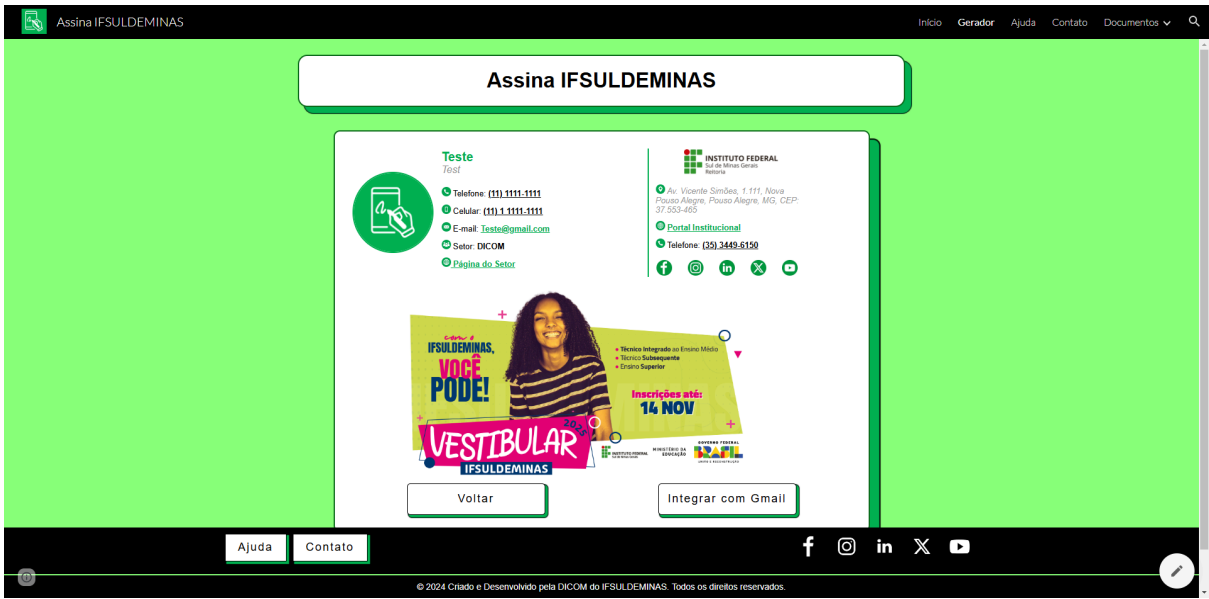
Assina IFSULDEMINAS

Início Gerador Ajuda Contato Documentos

Assina IFSULDEMINAS

Teste
Test

Telefone: (11) 1111-1111
Celular: (11) 1 1111-1111
E-mail: Teste@gmail.com
Setor: DICOM
Página do Setor

INSTITUTO FEDERAL
Sul de Minas Gerais
Reitoria

Av. Vicente Simões, 1.111, Nova Pouso Alegre, Pouso Alegre, MG, CEP: 37.553-465
Portal Institucional
Telefone: (35) 3449-6150

com o IFSULDEMINAS, VOCÊ PODE!

Técnico Integrado ao Ensino Médio
Técnico Subsequente
Ensino Superior

Inscrições até: 14 NOV

VESTIBULAR 2025
IFSULDEMINAS

INSTITUTO FEDERAL Sul de Minas Gerais
MINISTÉRIO DA EDUCAÇÃO
GOVERNO FEDERAL BRASIL UNIÃO E RECONSTRUÇÃO

Voltar
Integrar com Gmail

Ajuda
Contato

© 2024 Criado e Desenvolvido pela DICOM do IFSULDEMINAS. Todos os direitos reservados.